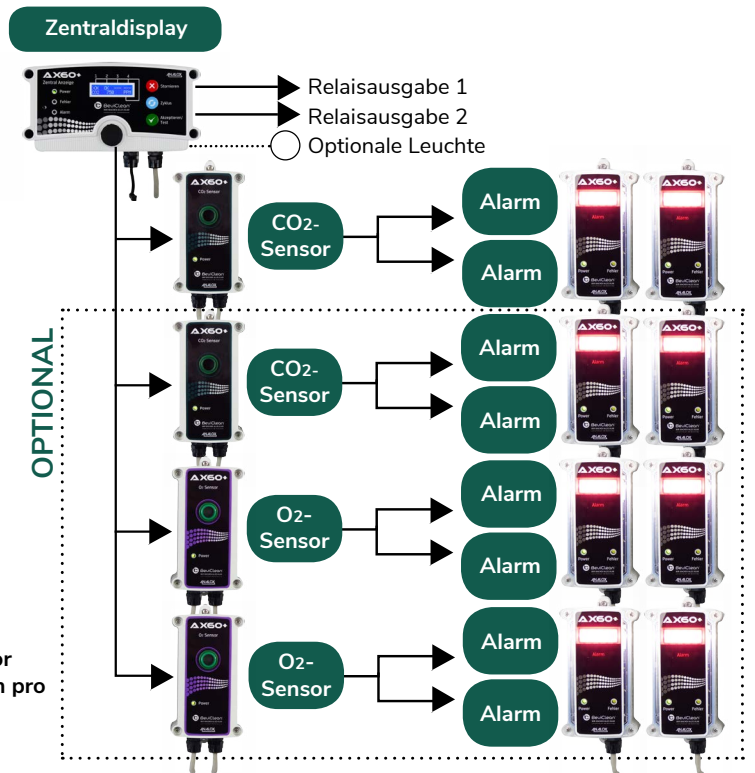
Zentraldisplay

AX60+
Zentral Anzeige
Power
Fehler
Alarm
Stumm
Zyklus
Akzeptieren/Test
AnalOx

Relaisausgabe 1
Relaisausgabe 2
Optionale Leuchte

OPTIONAL

AX60+
CO₂ Sensor
Power
$CO_2$-Sensor

Alarm
Alarm

AX60+
CO₂ Sensor
Power
$CO_2$-Sensor

Alarm
Alarm

AX60+
O₂ Sensor
Power
$O_2$-Sensor

Alarm
Alarm

AX60+
O₂ Sensor
Power
$O_2$-Sensor

Alarm
Alarm

AX60+
Alarm
Power
Fehler

or
n pro